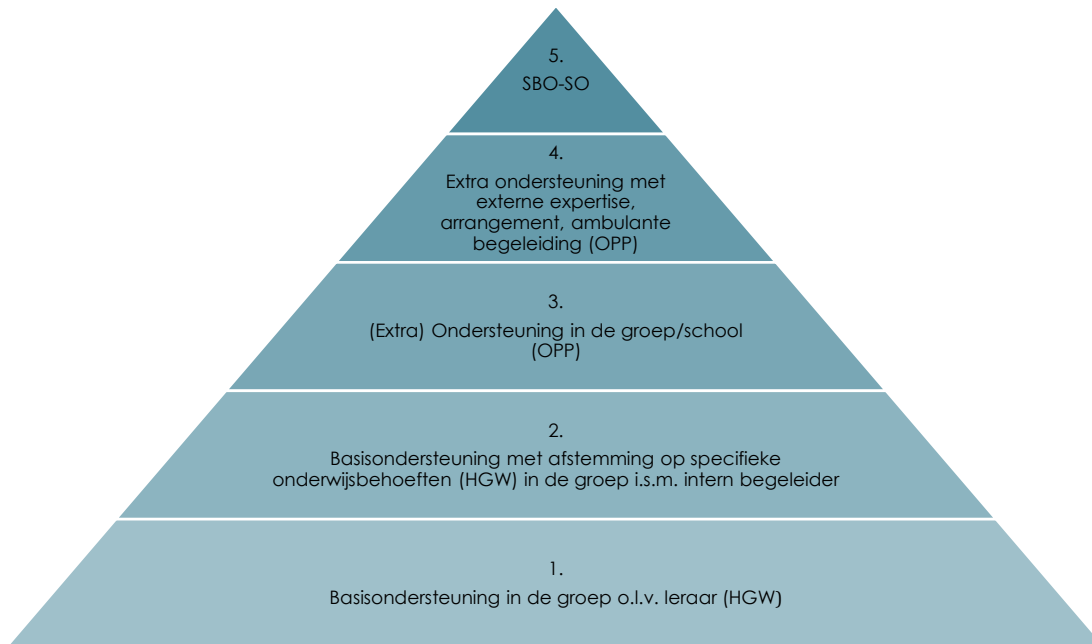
5.
SBO-SO

4.
Extra ondersteuning met externe expertise, arrangement, ambulante begeleiding (OPP)

3.
(Extra) Ondersteuning in de groep/school (OPP)

2.
Basisondersteuning met afstemming op specifieke onderwijsbehoeften (HGW) in de groep i.s.m. intern begeleider

1.
Basisondersteuning in de groep o.l.v. leraar (HGW)